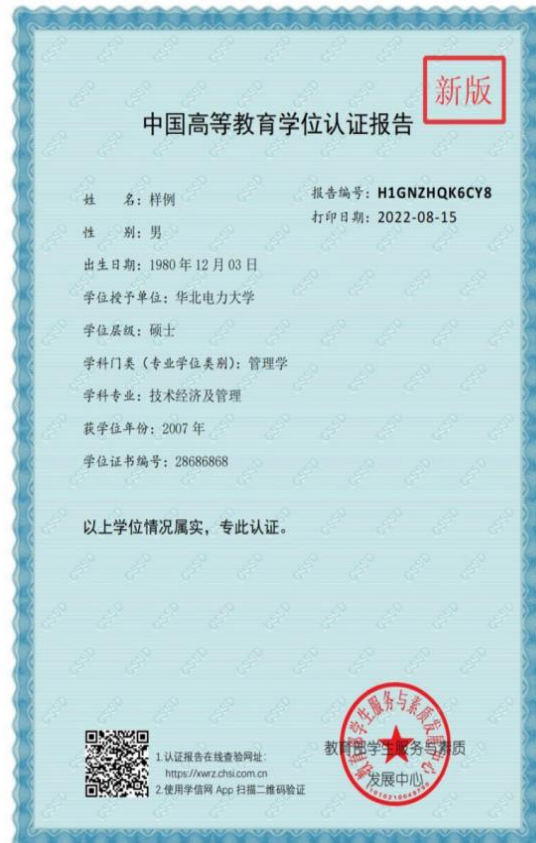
新版

中国高等教育学位认证报告

姓　　名：样例
性　　别：男
出生日期：1980 年 12 月 03 日
学位授予单位：华北电力大学
学位层级：硕士
学科门类（专业学位类别）：管理学
学科专业：技术经济及管理
获学位年份：2007 年
学位证书编号：28686868

报告编号：H1GNZHQK6CY8
打印日期：2022-08-15

以上学位情况属实，专此认证。

1.认证报告在线查验网址：https://xwrz.chsi.com.cn
2.使用学信网 App 扫描二维码验证

教育部学生服务与素质发展中心

教育部学生服务与素质发展中心
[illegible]